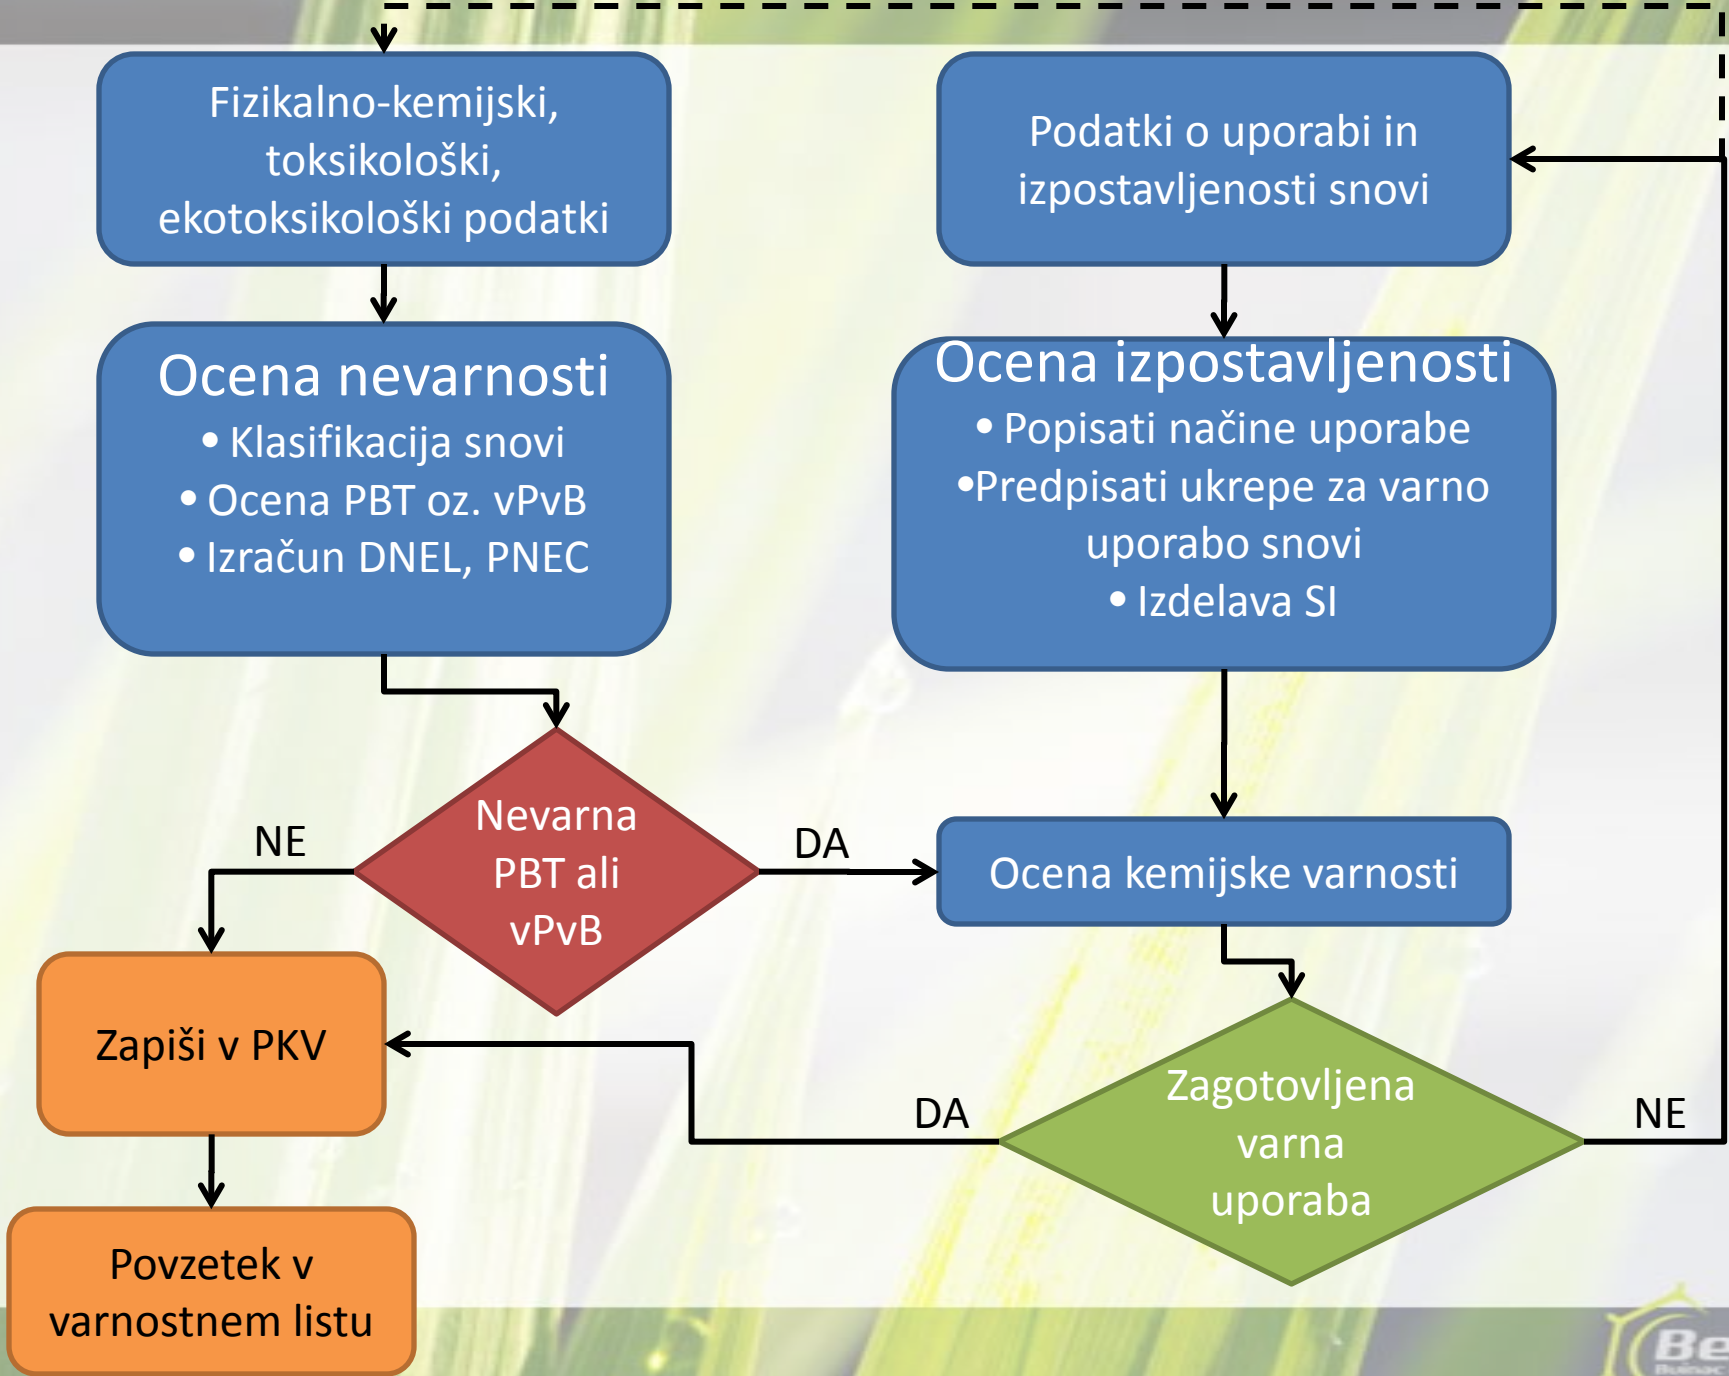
Fizikalno-kemijski, toksikološki, ekotoksikološki podatki

Podatki o uporabi in izpostavljenosti snovi

Ocena nevarnosti
• Klasifikacija snovi
• Ocena PBT oz. vPvB
• Izračun DNEL, PNEC

Ocena izpostavljenosti
• Popisati načine uporabe
•Predpisati ukrepe za varno uporabo snovi
• Izdelava SI

NE

Nevarna PBT ali vPvB

DA

Ocena kemijske varnosti

Zapiši v PKV

DA

Zagotovljena varna uporaba

NE

Povzetek v varnostnem listu

Be